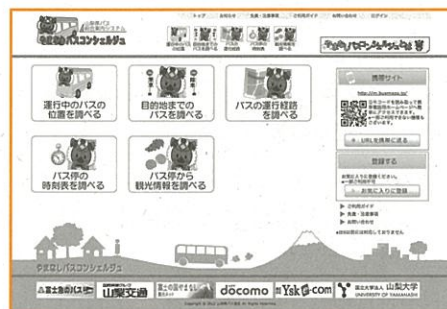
山梨県バス総合案内システム
やまなしバスコンシェルジュ

トップ | 会社から | 乗換・注意事項 | ご利用ガイド | お問い合わせ | ログイン

やまなしバスコンシェルジュ

運行中のバスの位置を調べる

目的地までのバスを調べる

バスの運行経路を調べる

バス停の時刻表を調べる

バス停から観光情報を調べる

携帯サイト

http://m.busmaps.jp/

URLを携帯に送る

登録する

お気に入りに登録

ご利用ガイド
乗換・注意事項
お問い合わせ

やまなしバスコンシェルジュ

富士急山梨バス | 山梨交通 | docomo | Yak-com | 国立大学法人 山梨大学 UNIVERSITY OF YAMANASHI

Copyright © 2012 山梨県バス協会 All Rights Reserved.